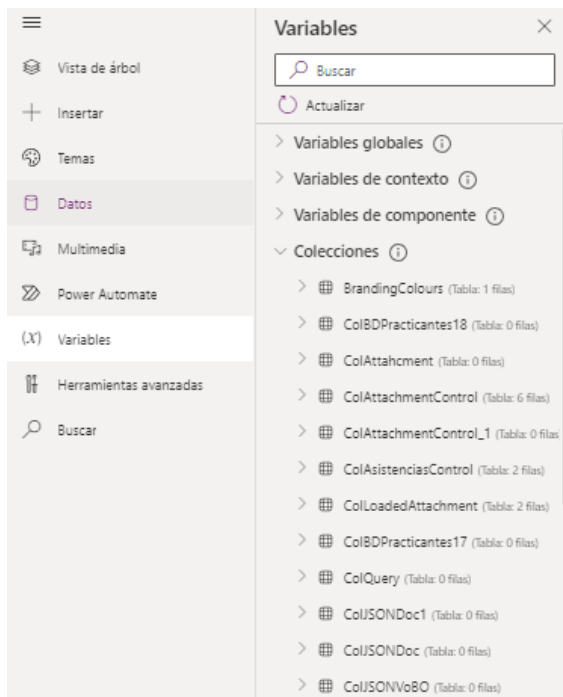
Vista de árbol

Insertar

Temas

Datos

Multimedia

Power Automate

(x) Variables

Herramientas avanzadas

Buscar

Variables

Buscar

Actualizar

Variables globales

Variables de contexto

Variables de componente

Colecciones

BrandingColours (Tabla: 1 filas)

ColBDPracticantes18 (Tabla: 0 filas)

ColAttahcment (Tabla: 0 filas)

ColAttachmentControl (Tabla: 6 filas)

ColAttachmentControl_1 (Tabla: 0 filas

ColAsistenciasControl (Tabla: 2 filas)

ColLoadedAttachment (Tabla: 2 filas)

ColBDPracticantes17 (Tabla: 0 filas)

ColQuery (Tabla: 0 filas)

ColJSONDoc1 (Tabla: 0 filas)

ColJSONDoc (Tabla: 0 filas)

ColJSONVoBO (Tabla: 0 filas)